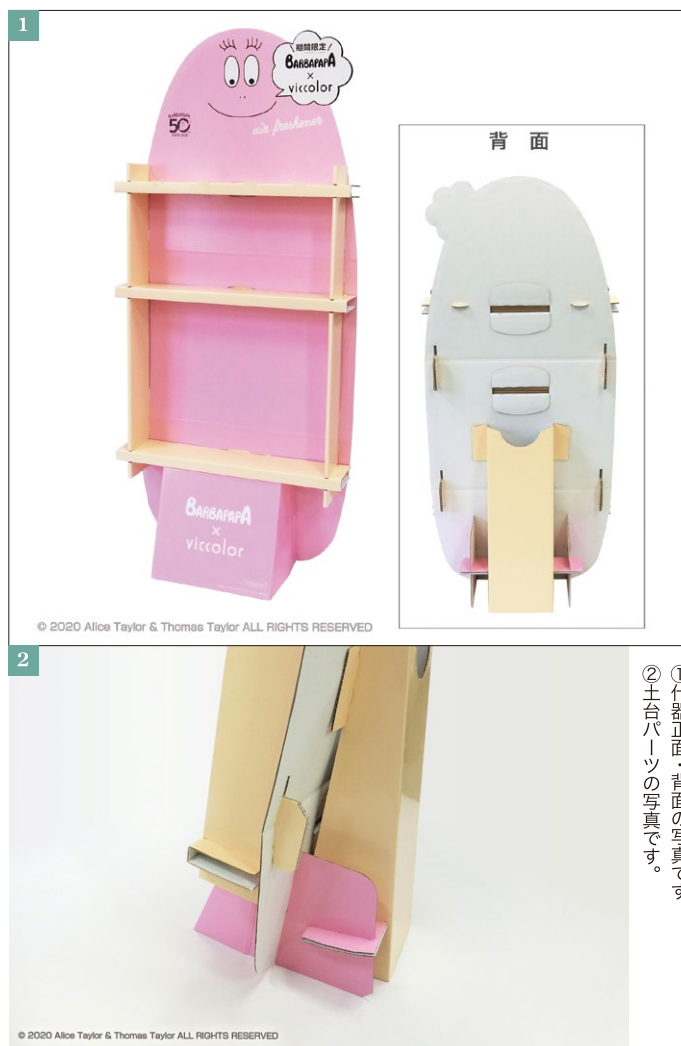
1

期間限定

BARBAPAPA × viccolor

BARBAPAPA 50

air freshener

背面

BARBAPAPA × viccolor

© 2020 Alice Taylor & Thomas Taylor ALL RIGHTS RESERVED

2

© 2020 Alice Taylor & Thomas Taylor ALL RIGHTS RESERVED

①什器正面・背面の写真です。
②土台パーツの写真です。